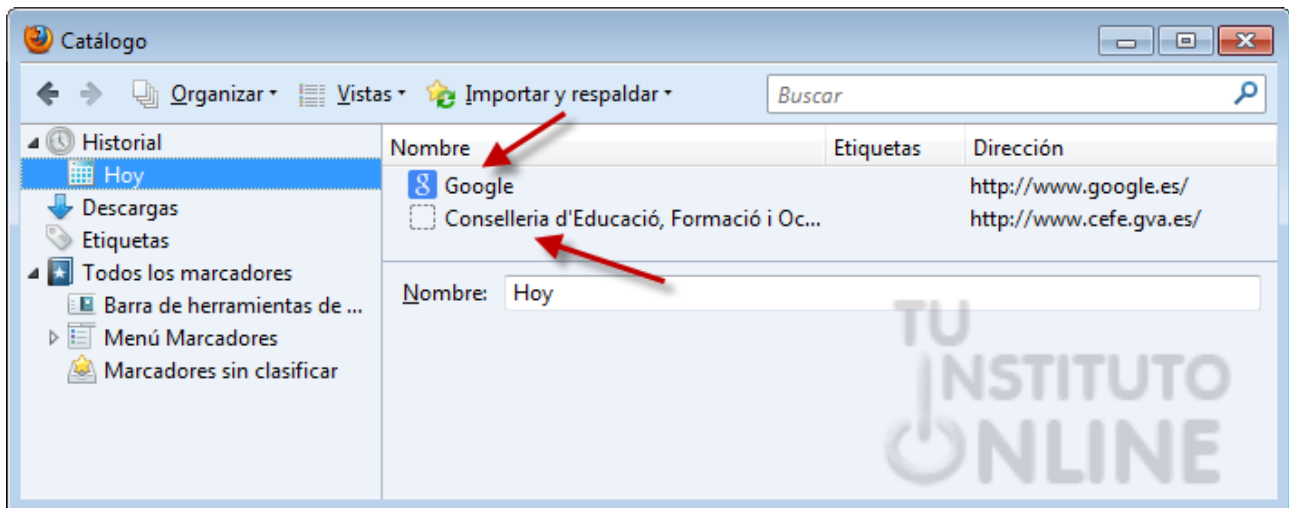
Catálogo

Organizar ▾ Vistas ▾ Importar y respaldar ▾ Buscar

Historial
Hoy
Descargas
Etiquetas
Todos los marcadores
Barra de herramientas de ...
Menú Marcadores
Marcadores sin clasificar

| Nombre | Etiquetas | Dirección |
|---|---|---|
| Google | | http://www.google.es/ |
| Conselleria d'Educació, Formació i Oc... | | http://www.cefe.gva.es/ |

Nombre: Hoy

TU INSTITUTO ONLINE